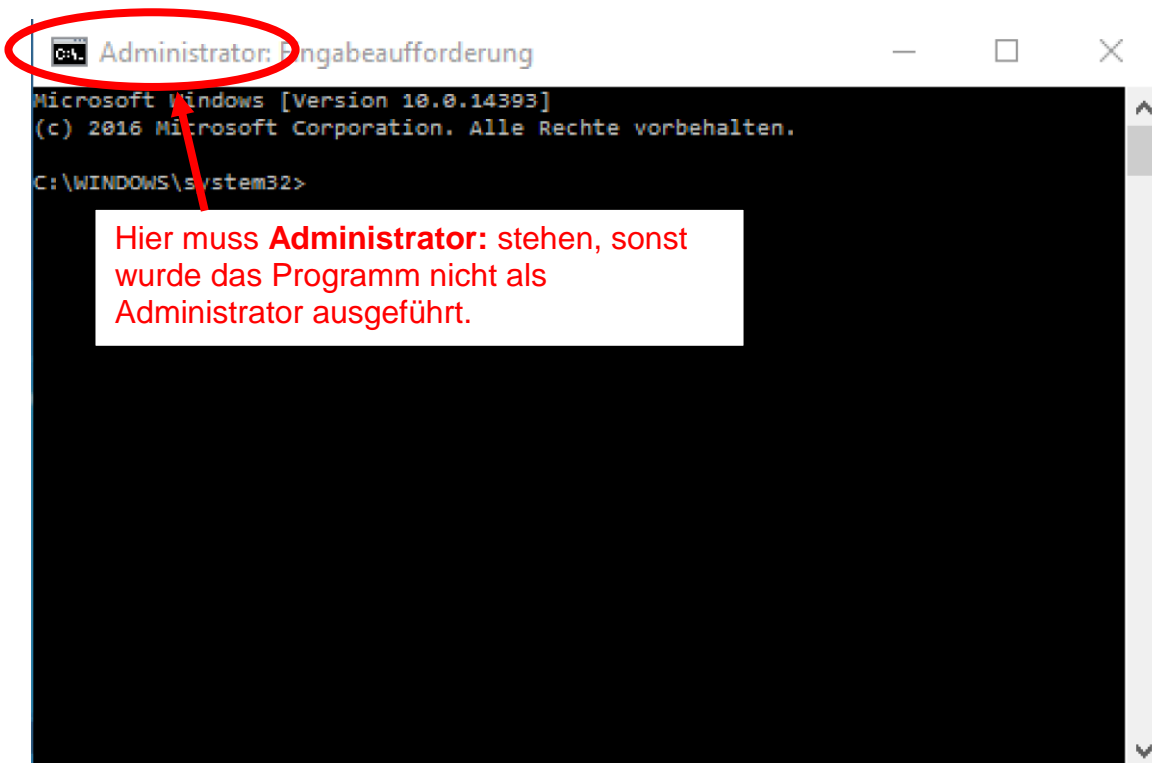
Administrator: Eingabeaufforderung

Microsoft Windows [Version 10.0.14393]
(c) 2016 Microsoft Corporation. Alle Rechte vorbehalten.

C:\WINDOWS\system32>

Hier muss **Administrator:** stehen, sonst wurde das Programm nicht als Administrator ausgeführt.